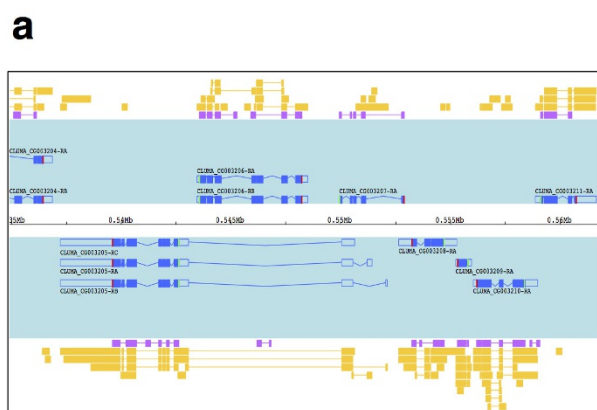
a

CLUMA_CG003204-RA

CLUMA_CG003204-RA

CLUMA_CG003206-RA

CLUMA_CG003206-RB

CLUMA_CG003207-RA

CLUMA_CG003211-RA

35Mb

0.54Mb

0.545Mb

0.55Mb

0.555Mb

0.56Mb

CLUMA_CG003205-RC

CLUMA_CG003205-RA

CLUMA_CG003205-RB

CLUMA_CG003208-RA

CLUMA_CG003209-RA

CLUMA_CG003210-RA